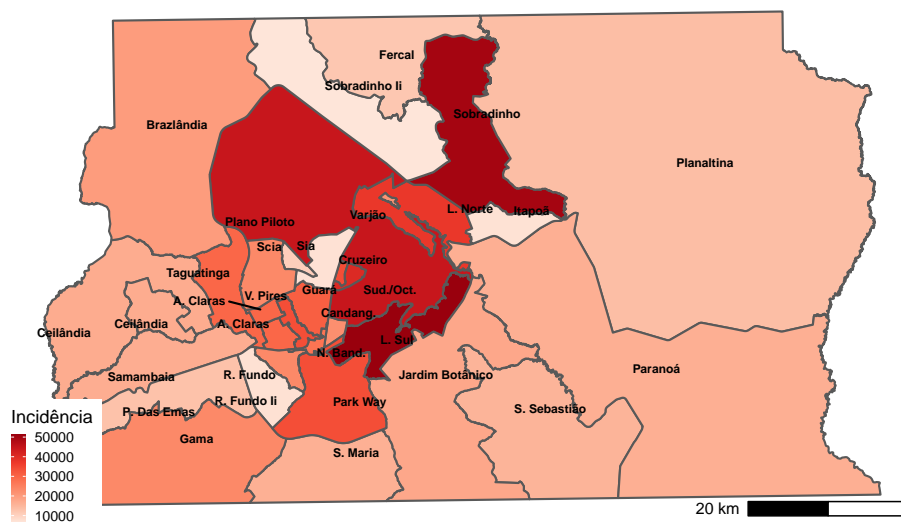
Fercal
Sobradinho Ii
Sobradinho
Brazlândia
Planaltina
Plano Piloto
Varjão
L. Norte
Itapoã
Scia
Sia
Taguatinga
Cruzeiro
A. Claras
V. Pires
Guará
Sud./Oct.
Ceilândia
Ceilândia
A. Claras
Candang.
L. Sul
N. Band.
Samambaia
R. Fundo
Jardim Botânico
Paranoá
P. Das Emas
R. Fundo Ii
Park Way
S. Sebastião
Gama
S. Maria
Incidência
50000
40000
30000
20000
10000
20 km